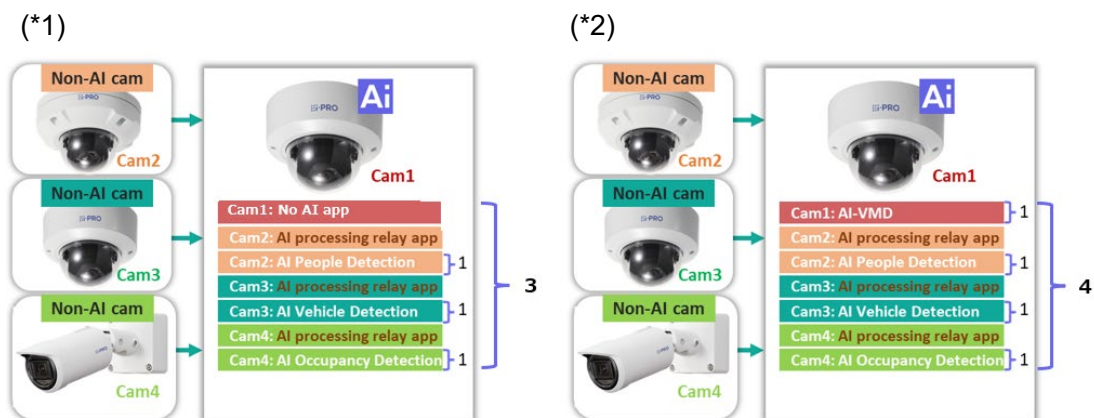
(*1)

Non-AI cam

i-PRO

Cam2

Non-AI cam

i-PRO

Cam3

Non-AI cam

Cam4

i-PRO

Ai

Cam1

Cam1: No AI app
Cam2: AI processing relay app
Cam2: AI People Detection 1
Cam3: AI processing relay app
Cam3: AI Vehicle Detection 1
Cam4: AI processing relay app
Cam4: AI Occupancy Detection 1

3

(*2)

Non-AI cam

i-PRO

Cam2

Non-AI cam

i-PRO

Cam3

Non-AI cam

Cam4

i-PRO

Ai

Cam1

Cam1: AI-VMD 1
Cam2: AI processing relay app
Cam2: AI People Detection 1
Cam3: AI processing relay app
Cam3: AI Vehicle Detection 1
Cam4: AI processing relay app
Cam4: AI Occupancy Detection 1

4